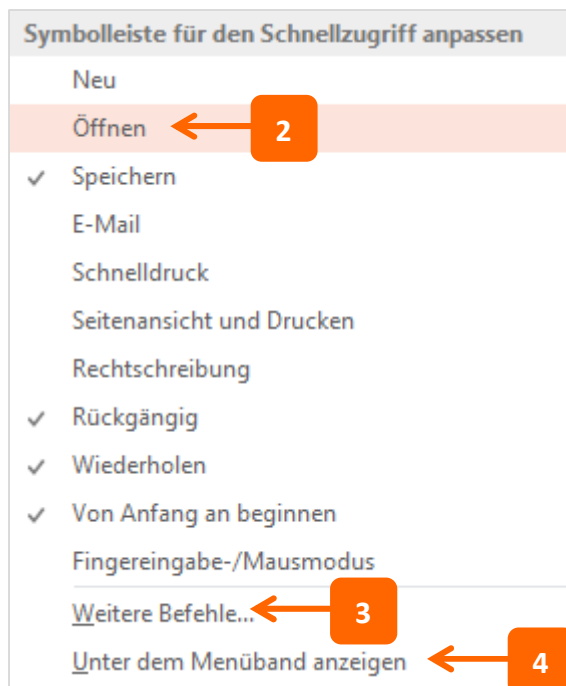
Symbolleiste für den Schnellzugriff anpassen
Neu
Öffnen
2
✓ Speichern
E-Mail
Schnelldruck
Seitenansicht und Drucken
Rechtschreibung
✓ Rückgängig
✓ Wiederholen
✓ Von Anfang an beginnen
Fingereingabe-/Mausmodus
Weitere Befehle...
3
Unter dem Menüband anzeigen
4